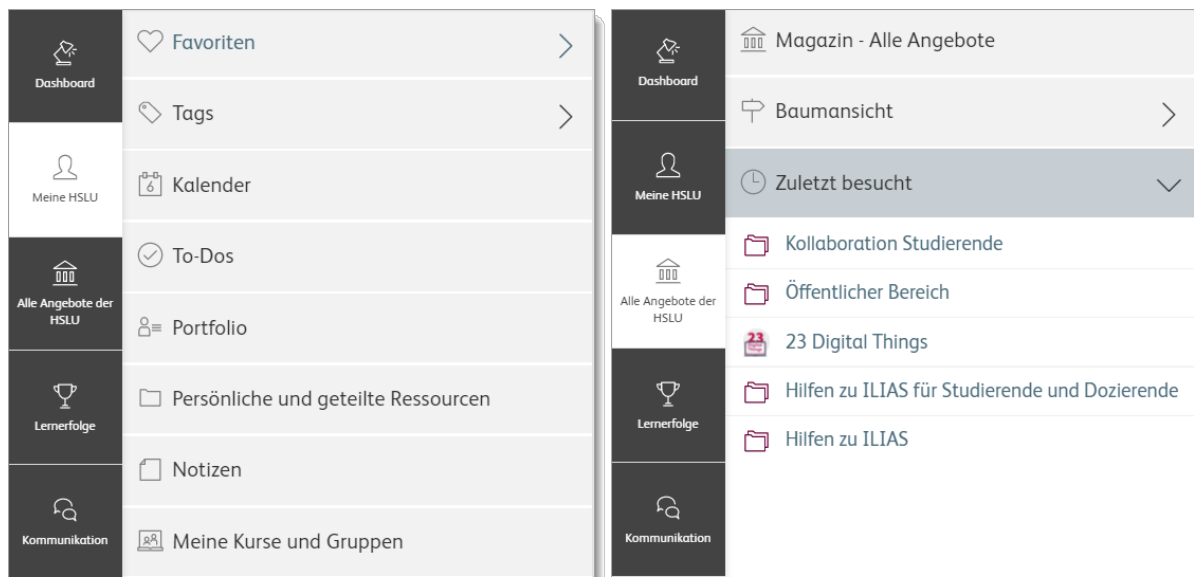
Dashboard

Meine HSLU

Alle Angebote der HSLU

Lernerfolge

Kommunikation

Favoriten

Tags

6 Kalender

To-Dos

Portfolio

Persönliche und geteilte Ressourcen

Notizen

Meine Kurse und Gruppen

Dashboard

Meine HSLU

Alle Angebote der HSLU

Lernerfolge

Kommunikation

Magazin - Alle Angebote

Baumansicht

Zuletzt besucht

Kollaboration Studierende

Öffentlicher Bereich

23 23 Digital Things

Hilfen zu ILIAS für Studierende und Dozierende

Hilfen zu ILIAS